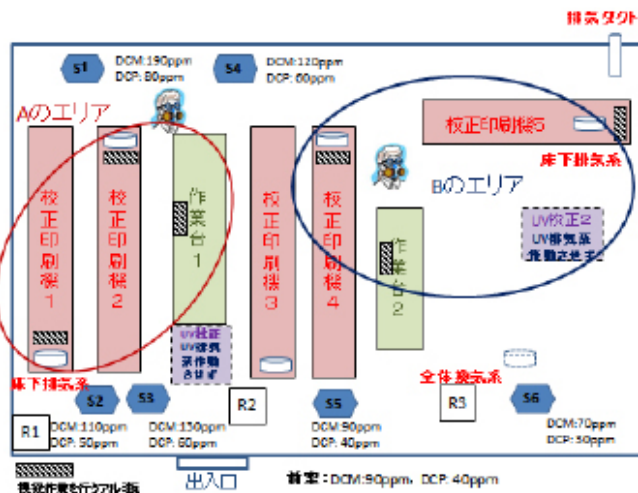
排気ダクト

S1
DCM:190ppm
DCP: 80ppm

S4
DCM:120ppm
DCP: 60ppm

Aのエリア

校正印刷機5

床下排気系

Bのエリア

校正印刷機1

校正印刷機2

作業台1

校正印刷機3

校正印刷機4

作業台2

UV校正2
UV排気系
稼働させず

UV校正
UV排気系
稼働させず

床下排気系

全体換気系

S2
DCM:110ppm
DCP: 50ppm

S3
DCM:150ppm
DCP: 60ppm

R1

R2

S5
DCM:90ppm
DCP: 40ppm

R3

S6
DCM:70ppm
DCP: 50ppm

洗浄作業を行うアル板

出入口

前室：DCM:90ppm、DCP: 40ppm